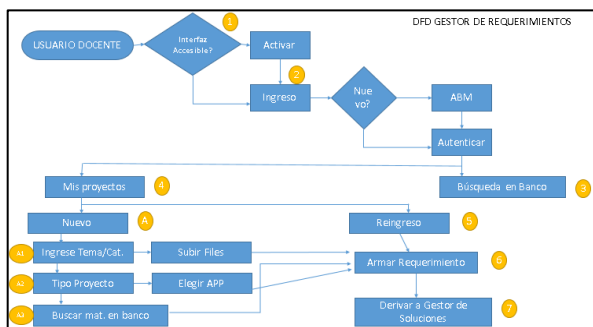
DFD GESTOR DE REQUERIMIENTOS

USUARIO DOCENTE

Interfaz Accesible?

1

Activar

2

Ingreso

Nue vo?

ABM

Autenticar

Mis proyectos

4

Búsqueda en Banco

3

Nuevo

A

Reingreso

5

A1

Ingrese Tema/Cat.

Subir Files

Armar Requerimiento

6

A2

Tipo Proyecto

Elegir APP

A3

Buscar mat. en banco

Derivar a Gestor de Soluciones

7